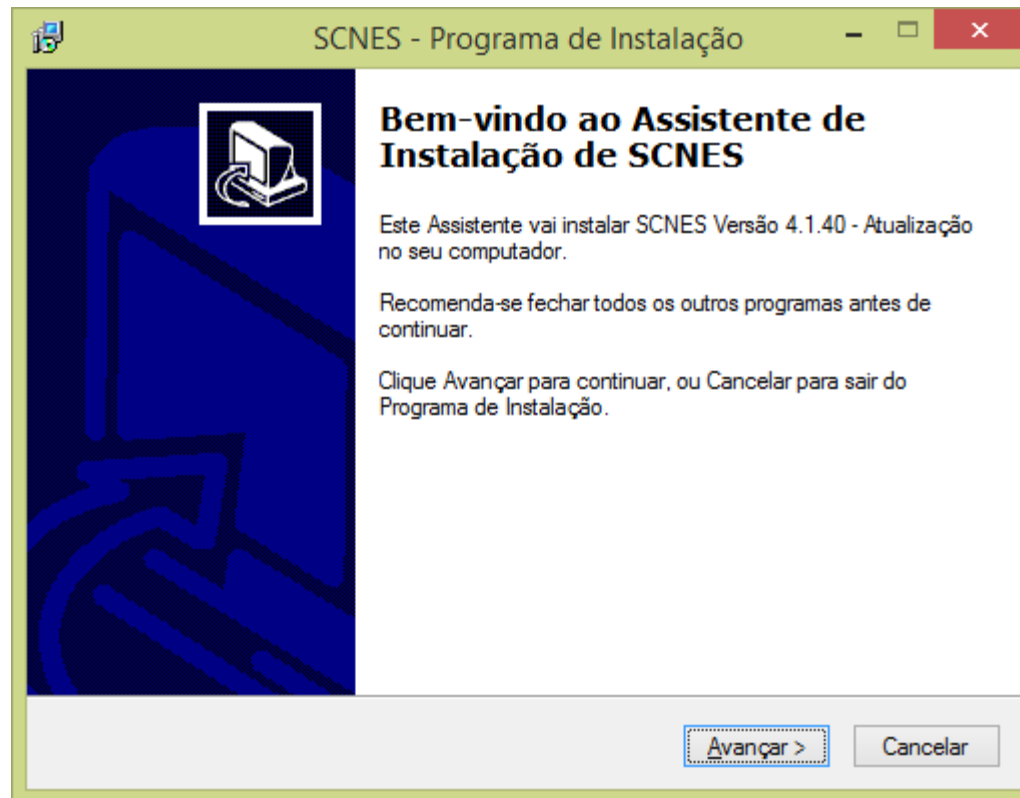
SCNES - Programa de Instalação

Bem-vindo ao Assistente de Instalação de SCNES

Este Assistente vai instalar SCNES Versão 4.1.40 - Atualização no seu computador.

Recomenda-se fechar todos os outros programas antes de continuar.

Clique Avançar para continuar, ou Cancelar para sair do Programa de Instalação.

Avançar >

Cancelar